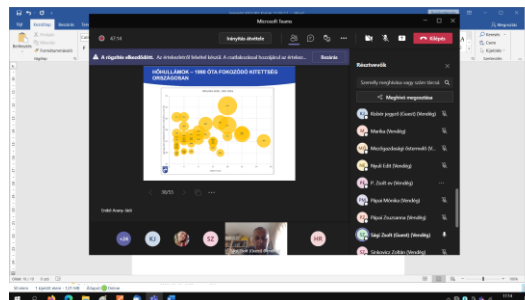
Fájl Kezdőlap Beszúrás

Beillesztés

Vágólap

Microsoft Teams

47:14

Irányítás átvétele

Kilépés

A rögzítés elkezdődött. Az értekezletről felvétel készül. A csatlakozással hozzájárul az értekez...

Részletek

Résztvevők

Személy meghívása vagy szám tárcsá...

Meghívó megosztása

HŐHULLÁMOK – 1980 ÓTA FOKOZÓDÓ KITETTSÉG ORSZÁGOSAN

30/33

Kisbéri Ferenc Sári

Rózsás jegyző (Guest) (Vendég)

Marika (Vendég)

Mezőgazdasági Osztrovski (V...

Nyúl Edit (Vendég)

P. Zsolt ev (Vendég)

Papai Mónika (Vendég)

Papai Zsuzsanna (Vendég)

Sápi Zsolt (Guest) (Vendég)

Sinkovics Zoltán (Vendég)

+24

KJ

SZ

HR

Oldal: 16 / 18

Szavak: 1

Magyar

Kisegítő lehetőségek

17:14